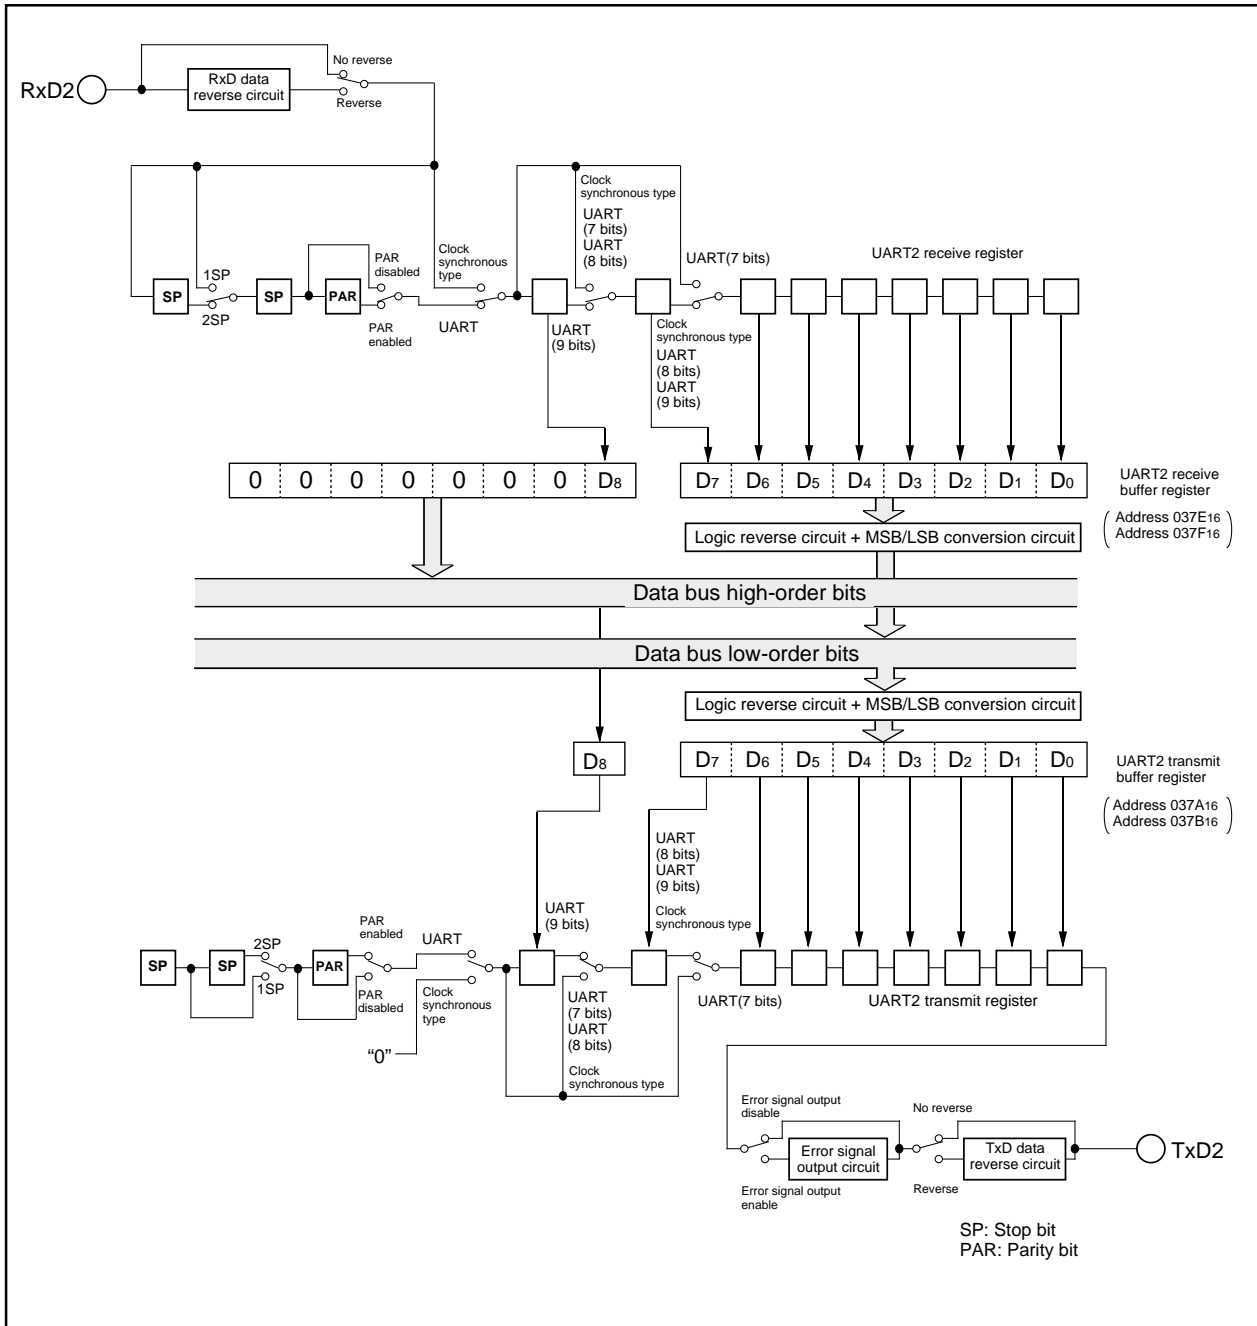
RxD2

RxD data reverse circuit

No reverse

Reverse

1SP

2SP

SP

SP

PAR

PAR disabled

PAR enabled

Clock synchronous type

UART

Clock synchronous type

UART (7 bits)

UART (8 bits)

UART(7 bits)

UART2 receive register

UART (9 bits)

Clock synchronous type

UART (8 bits)

UART (9 bits)

| 0 | 0 | 0 | 0 | 0 | 0 | 0 | $D_8$ |
|---|---|---|---|---|---|---|---|

| $D_7$ | $D_6$ | $D_5$ | $D_4$ | $D_3$ | $D_2$ | $D_1$ | $D_0$ |
|---|---|---|---|---|---|---|---|

UART2 receive buffer register

(Address $037E_{16}$ Address $037F_{16}$)

Logic reverse circuit + MSB/LSB conversion circuit

Data bus high-order bits

Data bus low-order bits

Logic reverse circuit + MSB/LSB conversion circuit

$D_8$

| $D_7$ | $D_6$ | $D_5$ | $D_4$ | $D_3$ | $D_2$ | $D_1$ | $D_0$ |
|---|---|---|---|---|---|---|---|

UART2 transmit buffer register

(Address $037A_{16}$ Address $037B_{16}$)

UART (8 bits)

UART (9 bits)

Clock synchronous type

UART (9 bits)

SP

SP

2SP

1SP

PAR

PAR enabled

PAR disabled

UART

Clock synchronous type

"0"

UART (7 bits)

UART (8 bits)

Clock synchronous type

UART(7 bits)

UART2 transmit register

Error signal output disable

Error signal output circuit

Error signal output enable

No reverse

Reverse

TxD data reverse circuit

TxD2

SP: Stop bit
PAR: Parity bit